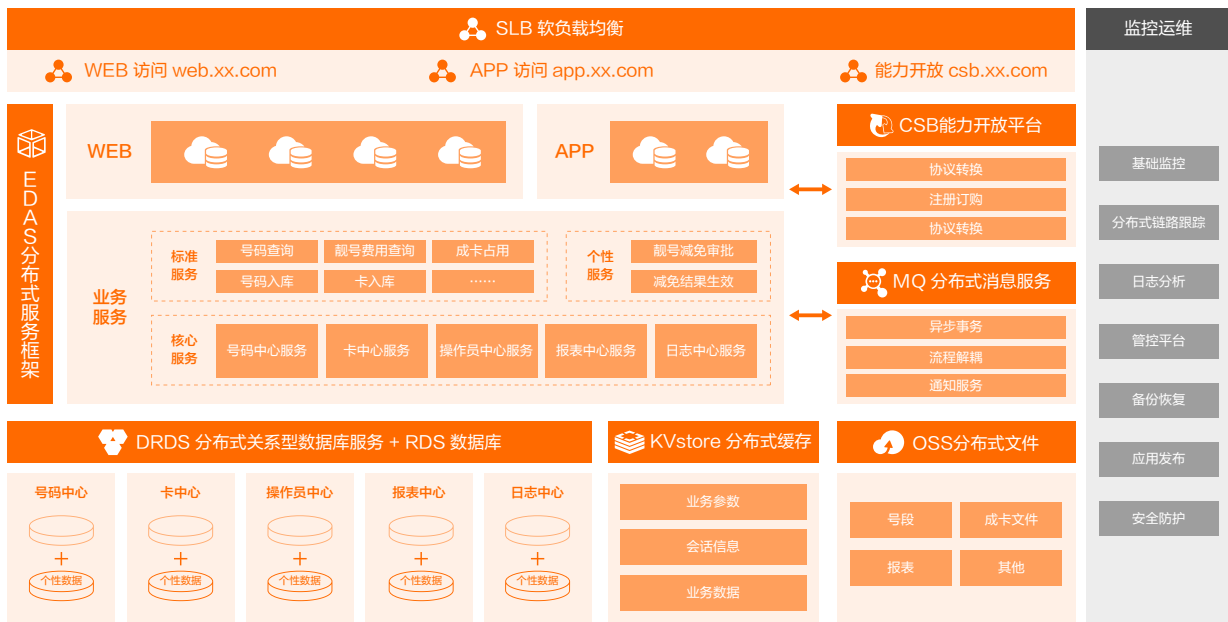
SLB 软负载均衡

监控运维

WEB 访问 web.xx.com
APP 访问 app.xx.com
能力开放 csb.xx.com

EDAS分布式服务框架

WEB

APP

CSB能力开放平台
协议转换
注册订购
协议转换

业务服务

标准服务
号码查询
靓号费用查询
成卡占用
号码入库
卡入库
……

个性服务
靓号减免审批
减免结果生效

核心服务
号码中心服务
卡中心服务
操作员中心服务
报表中心服务
日志中心服务

MQ 分布式消息服务
异步事务
流程解耦
通知服务

基础监控
分布式链路跟踪
日志分析
管控平台
备份恢复
应用发布
安全防护

DRDS 分布式关系型数据库服务 + RDS 数据库

号码中心
+
个性数据

卡中心
+
个性数据

操作员中心
+
个性数据

报表中心
+
个性数据

日志中心
+
个性数据

KVstore 分布式缓存
业务参数
会话信息
业务数据

OSS分布式文件
号段
成卡文件
报表
其他